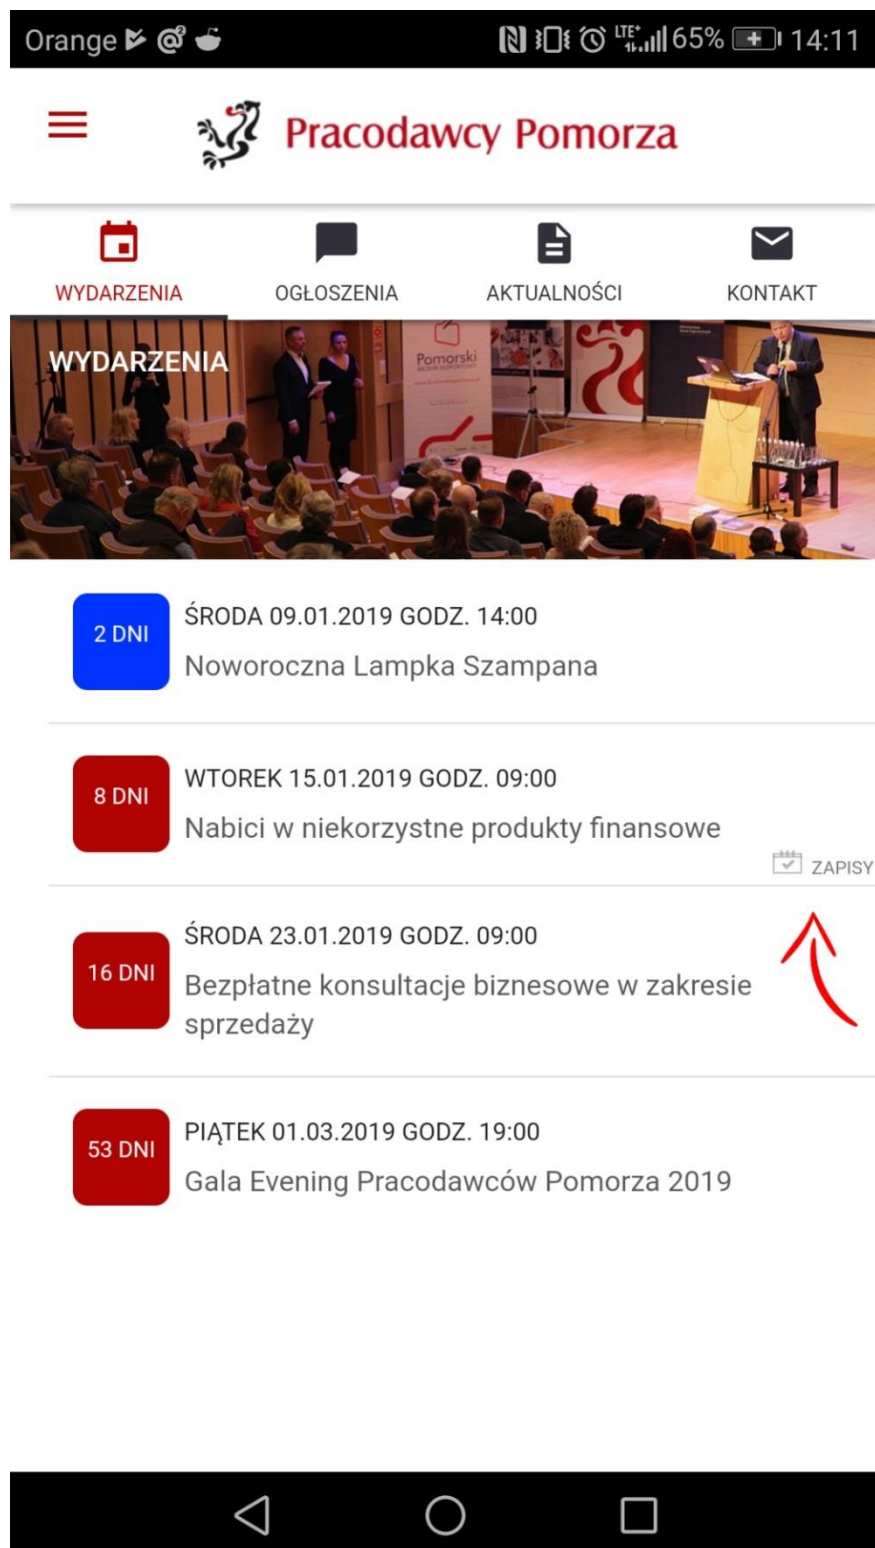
Orange 65% 14:11

Pracodawcy Pomorza

WYDARZENIA
OGŁOSZENIA
AKTUALNOŚCI
KONTAKT

WYDARZENIA

Pomorski

2 DNI
ŚRODA 09.01.2019 GODZ. 14:00
Noworoczna Lampka Szampana

8 DNI
WTOREK 15.01.2019 GODZ. 09:00
Nabici w niekorzystne produkty finansowe
ZAPISY

16 DNI
ŚRODA 23.01.2019 GODZ. 09:00
Bezpłatne konsultacje biznesowe w zakresie sprzedaży

53 DNI
PIĄTEK 01.03.2019 GODZ. 19:00
Gala Evening Pracodawców Pomorza 2019